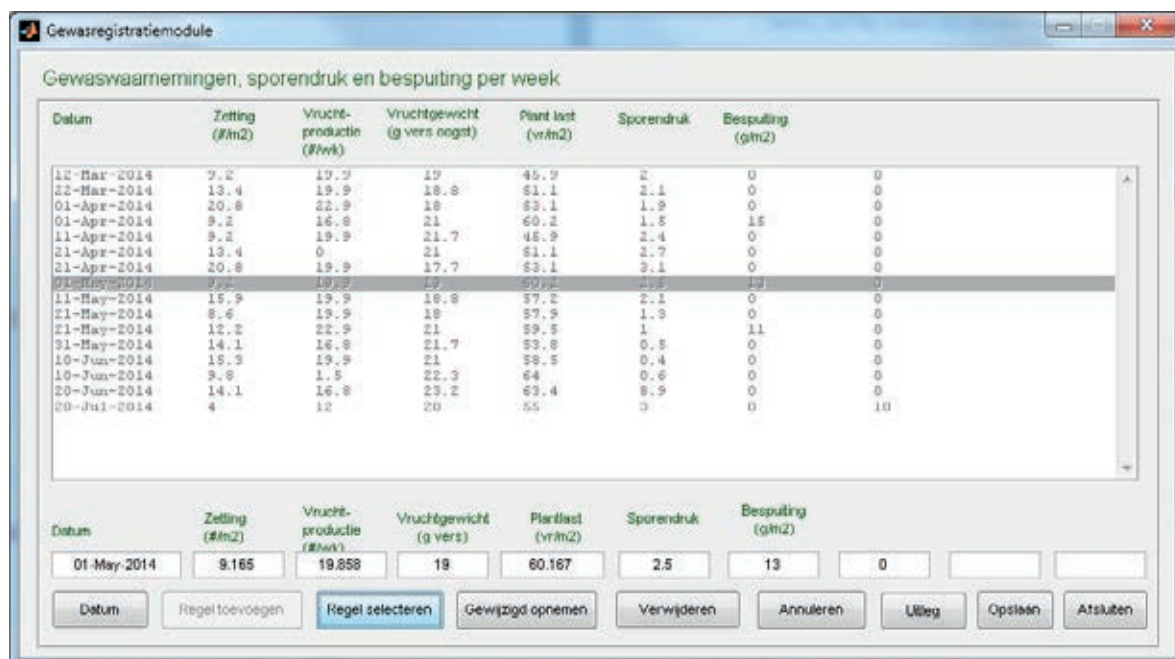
Gewasregistratiemodule

Gewaswaarnemingen, sporendruk en bespuiting per week

| Datum | Zetting (#/m2) | Vrucht-productie (#/wk) | Vruchtgewicht (g vers oogst) | Plant last (vr/m2) | Sporendruk | Bespuiting (g/m2) | |
|---|---|---|---|---|---|---|---|
| 12-Mar-2014 | 9.2 | 19.9 | 19 | 45.9 | 2 | 0 | 0 |
| 22-Mar-2014 | 13.4 | 19.9 | 18.8 | 51.1 | 2.1 | 0 | 0 |
| 01-Apr-2014 | 20.8 | 22.9 | 18 | 53.1 | 1.9 | 0 | 0 |
| 01-Apr-2014 | 9.2 | 16.8 | 21 | 60.2 | 1.5 | 15 | 0 |
| 11-Apr-2014 | 9.2 | 19.9 | 21.7 | 45.9 | 2.4 | 0 | 0 |
| 21-Apr-2014 | 13.4 | 0 | 21 | 51.1 | 2.7 | 0 | 0 |
| 21-Apr-2014 | 20.8 | 19.9 | 17.7 | 53.1 | 3.1 | 0 | 0 |
| 01-May-2014 | 9.2 | 19.9 | 19 | 60.2 | 2.5 | 13 | 0 |
| 11-May-2014 | 15.9 | 19.9 | 18.8 | 57.2 | 2.1 | 0 | 0 |
| 21-May-2014 | 8.6 | 19.9 | 18 | 57.9 | 1.3 | 0 | 0 |
| 21-May-2014 | 12.2 | 22.9 | 21 | 59.5 | 1 | 11 | 0 |
| 31-May-2014 | 14.1 | 16.8 | 21.7 | 53.8 | 0.5 | 0 | 0 |
| 10-Jun-2014 | 15.3 | 19.9 | 21 | 58.5 | 0.4 | 0 | 0 |
| 10-Jun-2014 | 9.8 | 1.5 | 22.3 | 64 | 0.6 | 0 | 0 |
| 20-Jun-2014 | 14.1 | 16.8 | 23.2 | 63.4 | 8.9 | 0 | 0 |
| 20-Jul-2014 | 4 | 12 | 20 | 55 | 3 | 0 | 10 |

| Datum | Zetting (#/m2) | Vrucht-productie (#/wk) | Vruchtgewicht (g vers) | Plantlast (vr/m2) | Sporendruk | Bespuiting (g/m2) | | | |
|---|---|---|---|---|---|---|---|---|---|
| 01-May-2014 | 9.165 | 19.858 | 19 | 60.167 | 2.5 | 13 | 0 | | |

Datum | Regel toevoegen | Regel selecteren | Gewijzigd opnemen | Verwijderen | Annuleren | Uitleg | Opslaan | Afsluiten